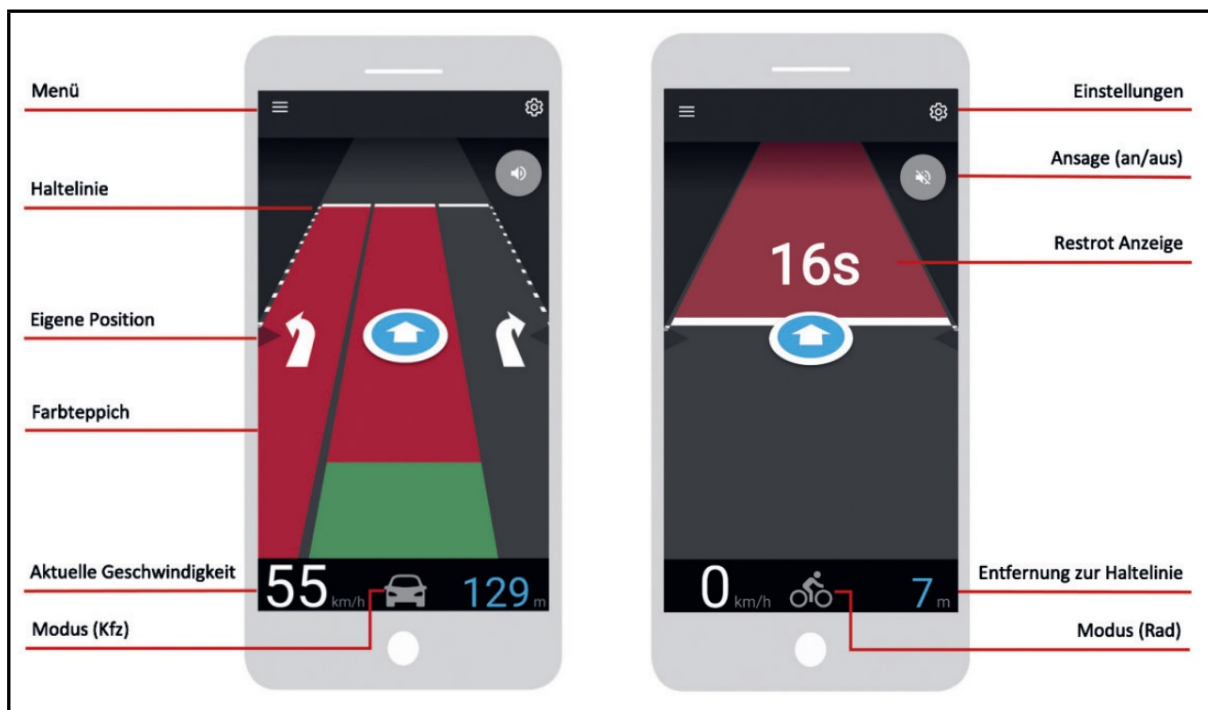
Menü

Haltelinie

Eigene Position

Farbteppich

Aktuelle Geschwindigkeit

Modus (Kfz)

55 km/h 129 m

Einstellungen

Ansage (an/aus)

16s

Restrot Anzeige

0 km/h 7 m

Entfernung zur Haltelinie

Modus (Rad)